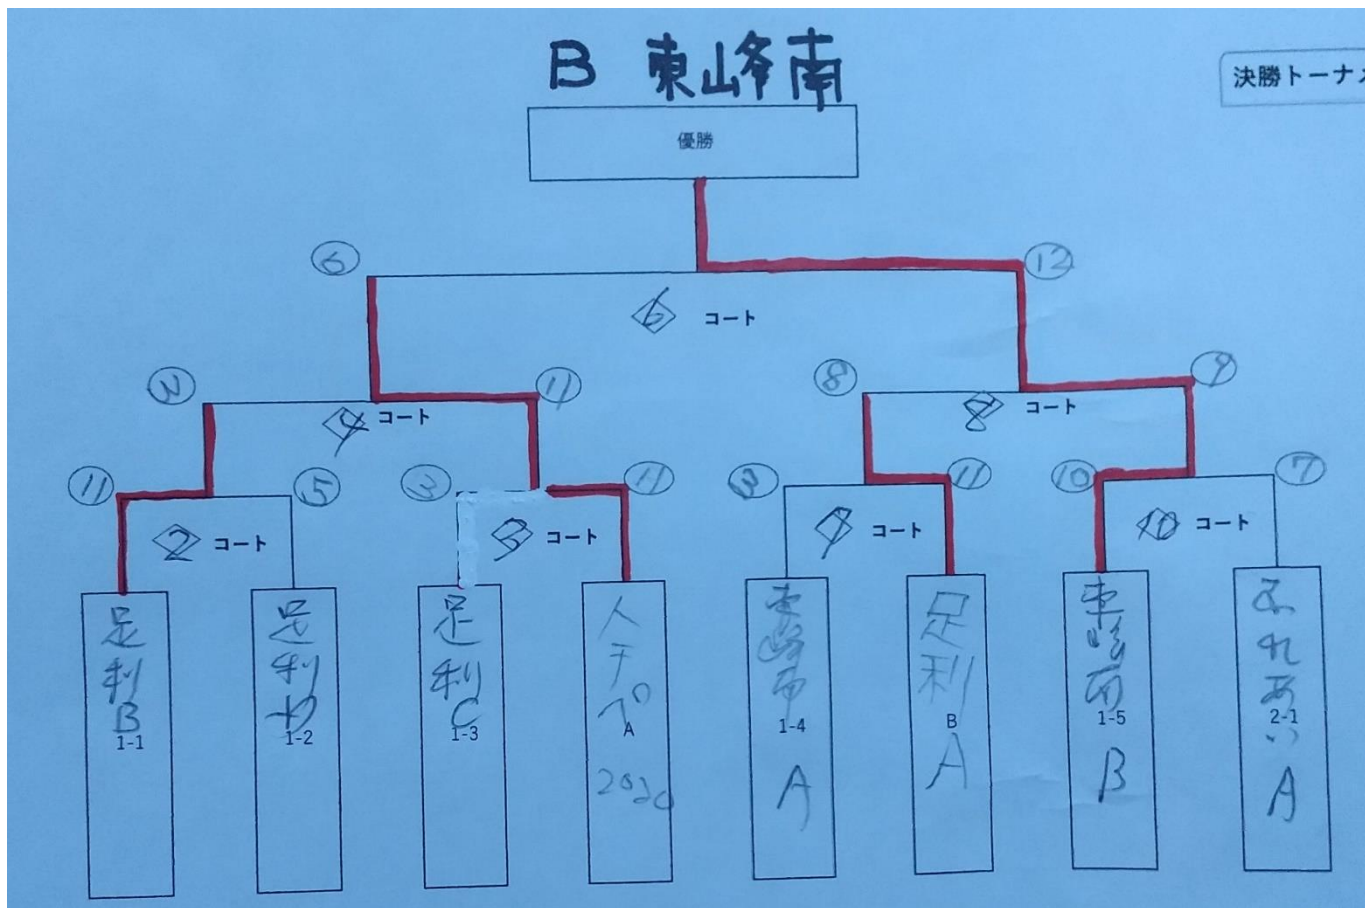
B 東山希南

決勝トーナ

優勝

6

12

6 コート

N

11

8

9

4 コート

8 コート

11

5

3

11

3

11

10

7

2 コート

3 コート

9 コート

10 コート

足利B
1-1

足利中
1-2

足利C
1-3

ムテペ
A
2020

東峰南
1-4
A

足利
B
A

東峰南
1-5
B

ふれあい
2-1
A